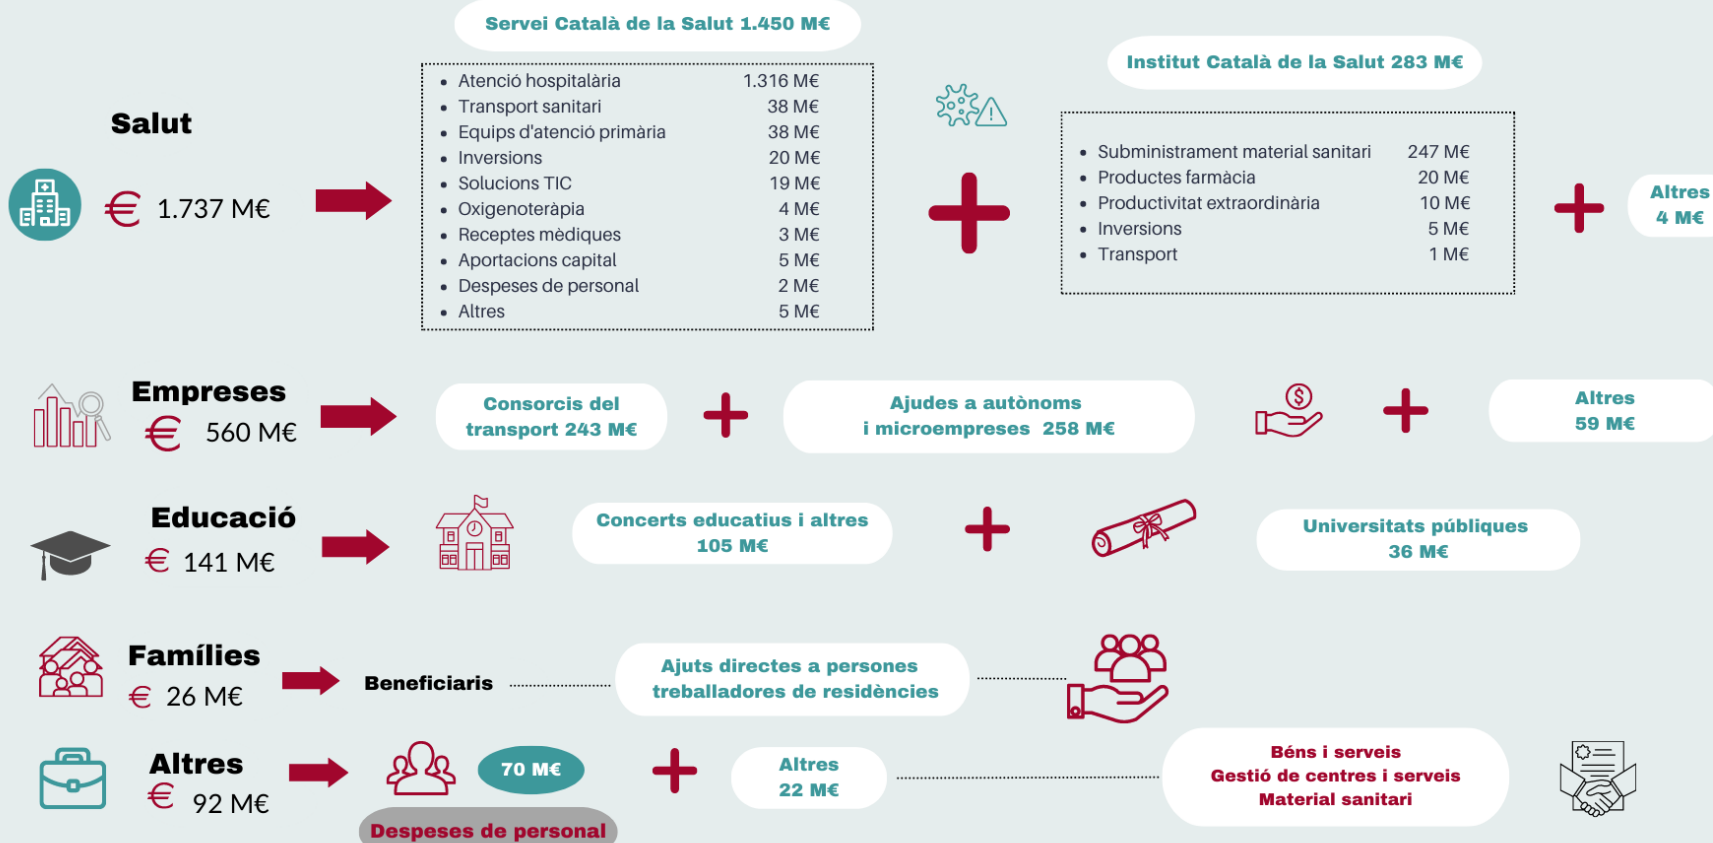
Salut

€ 1.737 M€

Servei Català de la Salut 1.450 M€

| | |
|---|---|
| • Atenció hospitalària | 1.316 M€ |
| • Transport sanitari | 38 M€ |
| • Equips d'atenció primària | 38 M€ |
| • Inversions | 20 M€ |
| • Solucions TIC | 19 M€ |
| • Oxigenoteràpia | 4 M€ |
| • Receptes mèdiques | 3 M€ |
| • Aportacions capital | 5 M€ |
| • Despeses de personal | 2 M€ |
| • Altres | 5 M€ |

Institut Català de la Salut 283 M€

| | |
|---|---|
| • Subministrament material sanitari | 247 M€ |
| • Productes farmàcia | 20 M€ |
| • Productivitat extraordinària | 10 M€ |
| • Inversions | 5 M€ |
| • Transport | 1 M€ |

Altres 4 M€

Empreses

€ 560 M€

Consorcis del transport 243 M€

Ajudes a autònoms i microempreses 258 M€

Altres 59 M€

Educació

€ 141 M€

Concerts educatius i altres 105 M€

Universitats públiques 36 M€

Famílies

€ 26 M€

Beneficiaris

Ajuts directes a persones treballadores de residències

Altres

€ 92 M€

70 M€

Despeses de personal

Altres 22 M€

Béns i serveis
Gestió de centres i serveis
Material sanitari